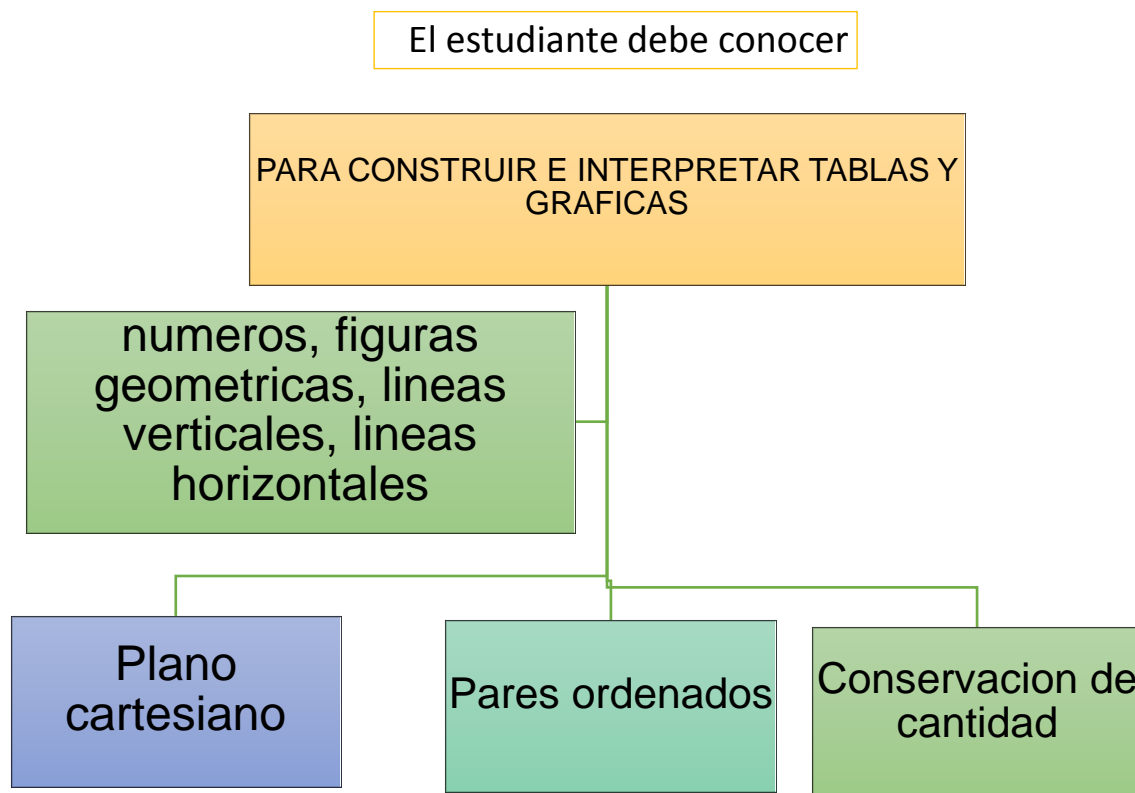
El estudiante debe conocer

PARA CONSTRUIR E INTERPRETAR TABLAS Y GRAFICAS

numeros, figuras geometricas, lineas verticales, lineas horizontales

Plano cartesiano

Pares ordenados

Conservacion de cantidad